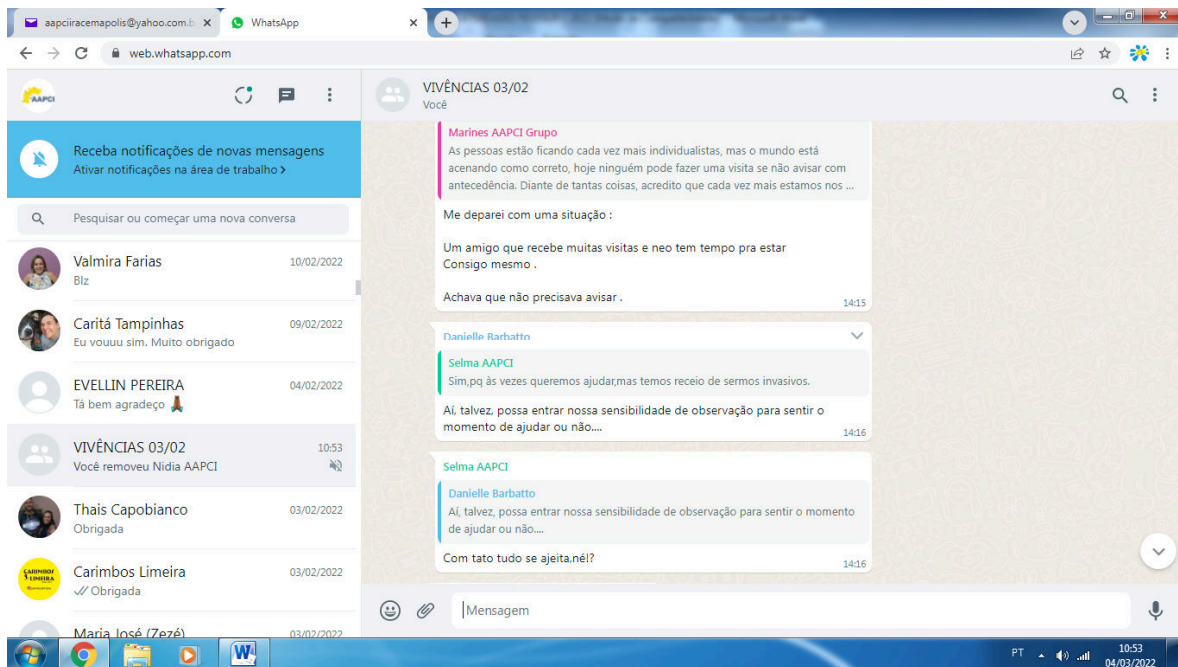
aapciiracemapolis@yahoo.com.b ×
WhatsApp ×
web.whatsapp.com

AAPCI

Receba notificações de novas mensagens
Ativar notificações na área de trabalho >

Pesquisar ou começar uma nova conversa

Valmira Farias 10/02/2022
Blz

Caritá Tampinhas 09/02/2022
Eu vouuu sim. Muito obrigado

EVELLIN PEREIRA 04/02/2022
Tá bem agradeço 🙏🏾

VIVÊNCIAS 03/02 10:53
Você removeu Nidia AAPCI

Thais Capobianco 03/02/2022
Obrigada

Carimbos Limeira 03/02/2022
Obrigada

Maria José (Zezé) 03/02/2022

VIVÊNCIAS 03/02
Você

Marines AAPCI Grupo
As pessoas estão ficando cada vez mais individualistas, mas o mundo está acenando como correto, hoje ninguém pode fazer uma visita se não avisar com antecedência. Diante de tantas coisas, acredito que cada vez mais estamos nos ...

Me deparei com uma situação :

Um amigo que recebe muitas visitas e neo tem tempo pra estar Consigo mesmo .

Achava que não precisava avisar .
14:15

Danielle Barbatto
Selma AAPCI
Sim,pq às vezes queremos ajudar,mas temos receio de sermos invasivos.

Aí, talvez, possa entrar nossa sensibilidade de observação para sentir o momento de ajudar ou não....
14:16

Selma AAPCI
Danielle Barbatto
Aí, talvez, possa entrar nossa sensibilidade de observação para sentir o momento de ajudar ou não....

Com tato tudo se ajeita,né!?
14:16

Mensagem

PT 10:53 04/03/2022